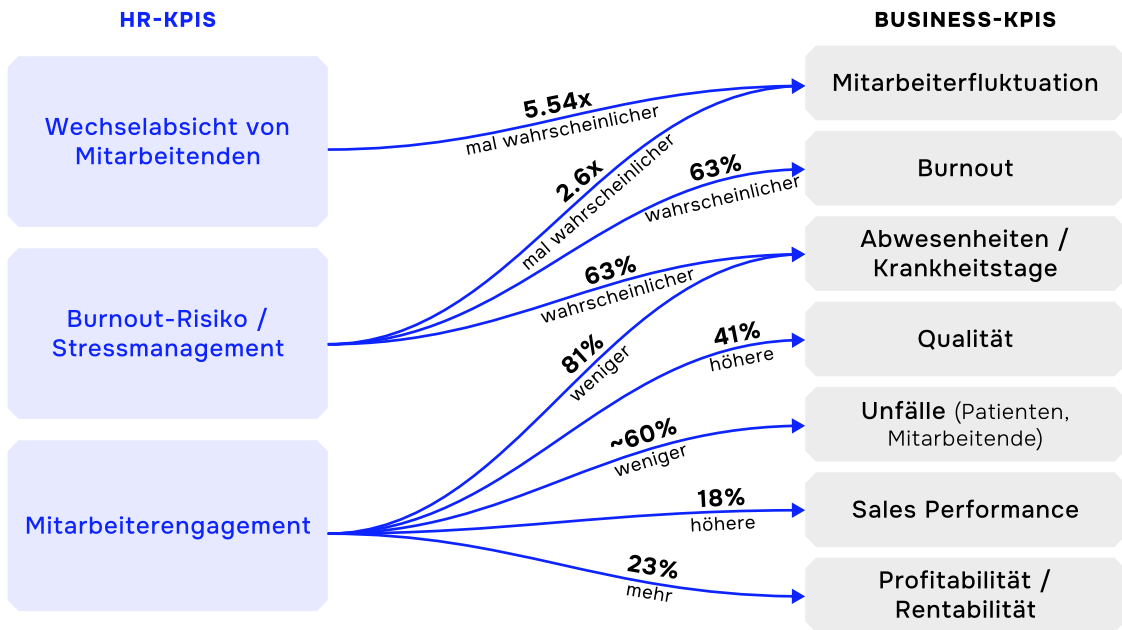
HR-KPIS

BUSINESS-KPIS

Wechselabsicht von Mitarbeitenden

Burnout-Risiko / Stressmanagement

Mitarbeiterengagement

5.54x mal wahrscheinlicher

2.6x mal wahrscheinlicher

63% wahrscheinlicher

63% wahrscheinlicher

81% weniger

41% höhere

~60% weniger

18% höhere

23% mehr

Mitarbeiterfluktuation

Burnout

Abwesenheiten / Krankheitstage

Qualität

Unfälle (Patienten, Mitarbeitende)

Sales Performance

Profitabilität / Rentabilität